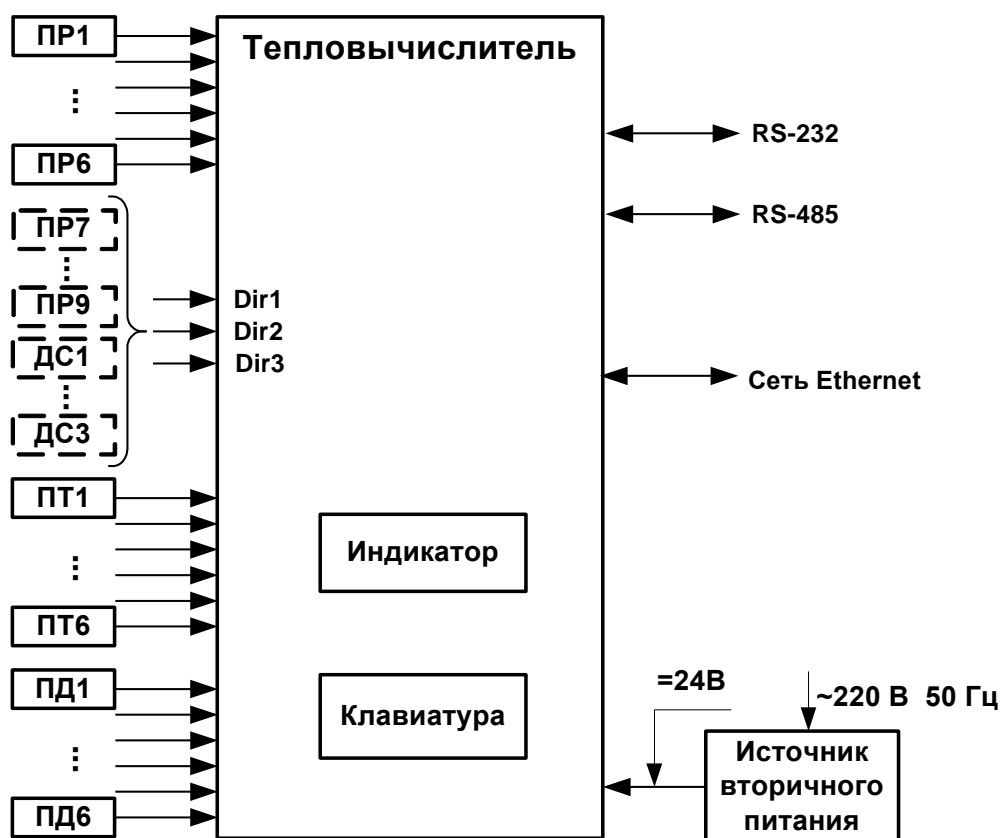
ПР1

⋮

ПР6

ПР7

⋮

ПР9

ДС1

⋮

ДС3

ПТ1

⋮

ПТ6

ПД1

⋮

ПД6

Тепловычислитель

Dir1
Dir2
Dir3

RS-232

RS-485

Сеть Ethernet

Индикатор

Клавиатура

=24В

~220 В 50 Гц

Источник вторичного питания